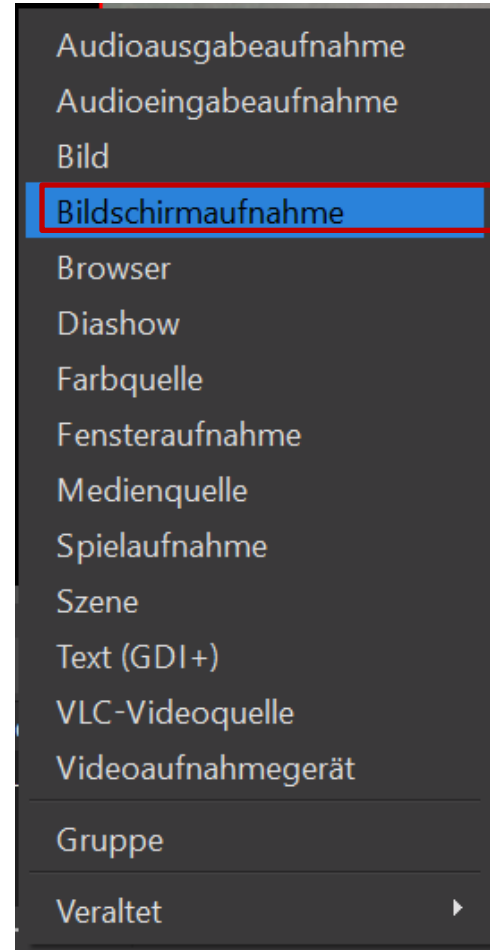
Audioausgabeaufnahme
Audioeingabeaufnahme
Bild
Bildschirmaufnahme
Browser
Diashow
Farbquelle
Fensteraufnahme
Medienquelle
Spielaufnahme
Szene
Text (GDI+)
VLC-Videoquelle
Videoaufnahmegerät
Gruppe
Veraltet